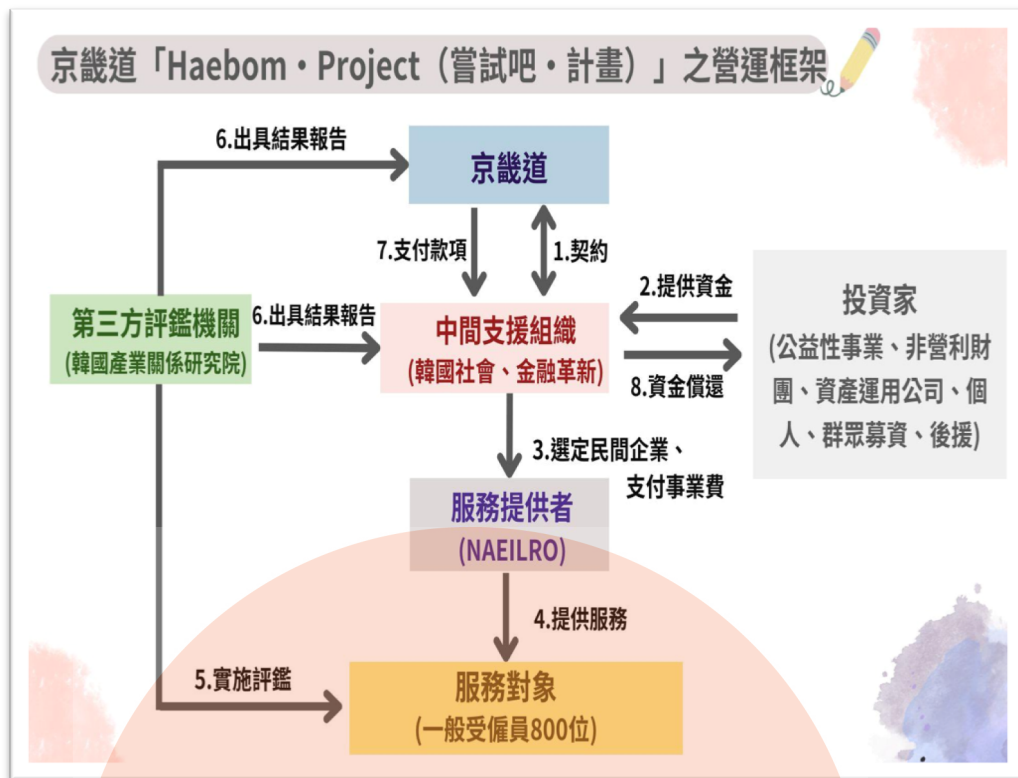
京畿道「Haebom・Project（嘗試吧・計畫）」之營運框架

6.出具結果報告

京畿道

7.支付款項

1.契約

2.提供資金

投資家

(公益性事業、非營利財團、資產運用公司、個人、群眾募資、後援)

第三方評鑑機關

(韓國產業關係研究院)

6.出具結果報告

中間支援組織

(韓國社會、金融革新)

8.資金償還

3.選定民間企業、支付事業費

服務提供者

(NAEILRO)

4.提供服務

5.實施評鑑

服務對象

(一般受僱員800位)